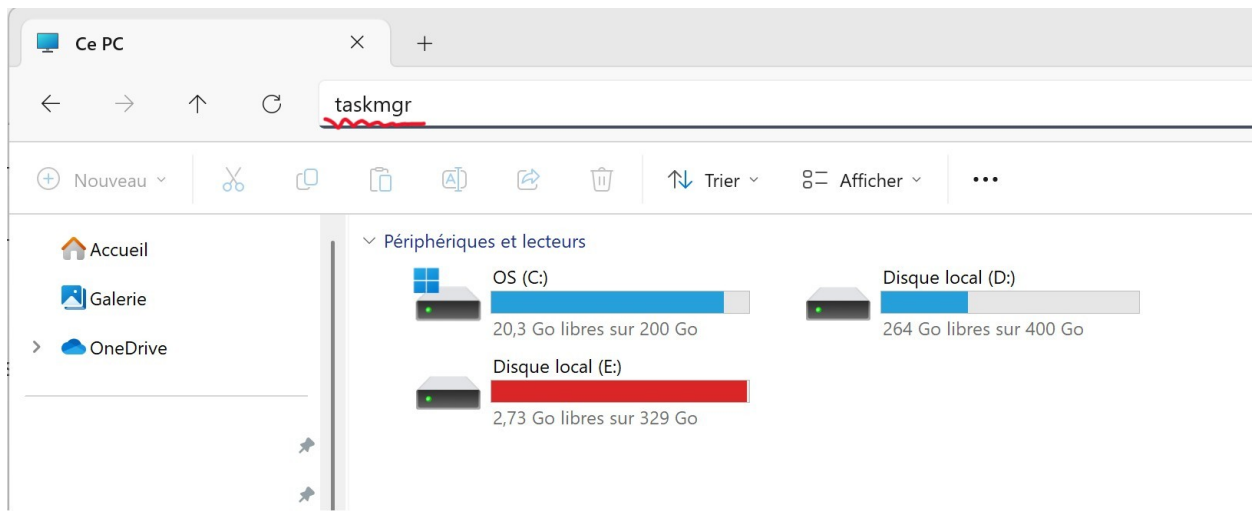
Ce PC

taskmgr

Nouveau

Trier

Afficher

...

Accueil

Galerie

OneDrive

Périphériques et lecteurs

OS (C:)

20,3 Go libres sur 200 Go

Disque local (D:)

264 Go libres sur 400 Go

Disque local (E:)

2,73 Go libres sur 329 Go